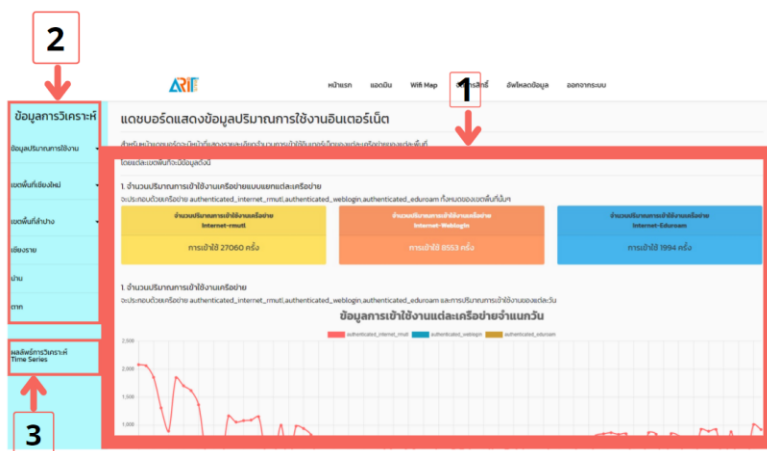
2

1

3

ARIT

หน้าแรก แอดมิน Wifi Map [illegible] อัพโหลดข้อมูล ออกจากระบบ

ข้อมูลการวิเคราะห์

ข้อมูลปริมาณการใช้งาน

เขตพื้นที่เชียงใหม่

เขตพื้นที่ลำปาง

เชียงราย

น่าน

ตาก

ผลลัพธ์การวิเคราะห์ Time Series

แดชบอร์ดแสดงข้อมูลปริมาณการใช้งานอินเตอร์เน็ต

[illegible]

โดยแต่ละเขตพื้นที่จะมีข้อมูลดังนี้

1. จำนวนปริมาณการเข้าใช้งานเครือข่ายแบบแยกแต่ละเครือข่าย

จะประกอบด้วยเครือข่าย authenticated_internet_rmutl,authenticated_weblogin,authenticated_eduroam ทั้งหมดของเขตพื้นที่นั้นๆ

| จำนวนปริมาณการเข้าใช้งานเครือข่าย Internet-rmutl | จำนวนปริมาณการเข้าใช้งานเครือข่าย Internet-Weblogin | จำนวนปริมาณการเข้าใช้งานเครือข่าย Internet-Eduroam |
|---|---|---|
| การเข้าใช้ 27060 ครั้ง | การเข้าใช้ 8553 ครั้ง | การเข้าใช้ 1994 ครั้ง |

1. จำนวนปริมาณการเข้าใช้งานเครือข่าย

จะประกอบด้วยเครือข่าย authenticated_internet_rmutl,authenticated_weblogin,authenticated_eduroam และการปริมาณการเข้าใช้งานของแต่ละวัน

ข้อมูลการเข้าใช้งานแต่ละเครือข่ายจำแนกวัน

authenticated_internet_rmutl authenticated_weblogin authenticated_eduroam

2,500
2,000
1,500
1,000
500